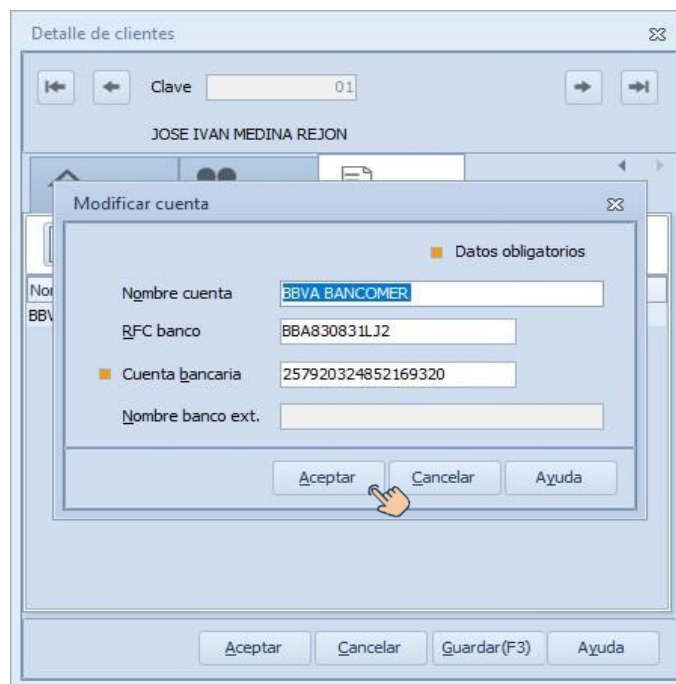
Detalle de clientes

Clave 01

JOSE IVAN MEDINA REJON

Nor
BBV

Modificar cuenta

Datos obligatorios

Nombre cuenta BBVA BANCOMER

RFC banco BBA830831LJ2

Cuenta bancaria 257920324852169320

Nombre banco ext.

Aceptar Cancelar Ayuda

Aceptar Cancelar Guardar(F3) Ayuda